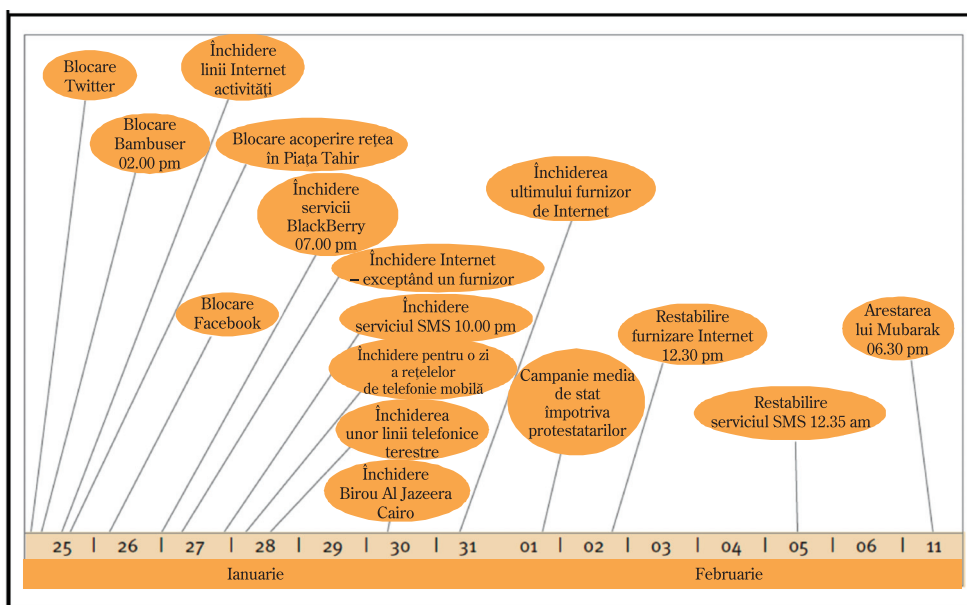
Blocare Twitter

Închidere linii Internet activități

Blocare Bambuser 02.00 pm

Blocare acoperire rețea în Piața Tahir

Închidere servicii BlackBerry 07.00 pm

Închiderea ultimului furnizor de Internet

Închidere Internet – exceptând un furnizor

Blocare Facebook

Închidere serviciul SMS 10.00 pm

Restabilire furnizare Internet 12.30 pm

Arestarea lui Mubarak 06.30 pm

Închidere pentru o zi a rețelelor de telefonie mobilă

Campanie media de stat impotriva protestatarilor

Restabilire serviciul SMS 12.35 am

Închiderea unor linii telefonice terestre

Închidere Birou Al Jazeera Cairo

25 | 26 | 27 | 28 | 29 | 30 | 31 | 01 | 02 | 03 | 04 | 05 | 06 | 11

Ianuarie

Februarie